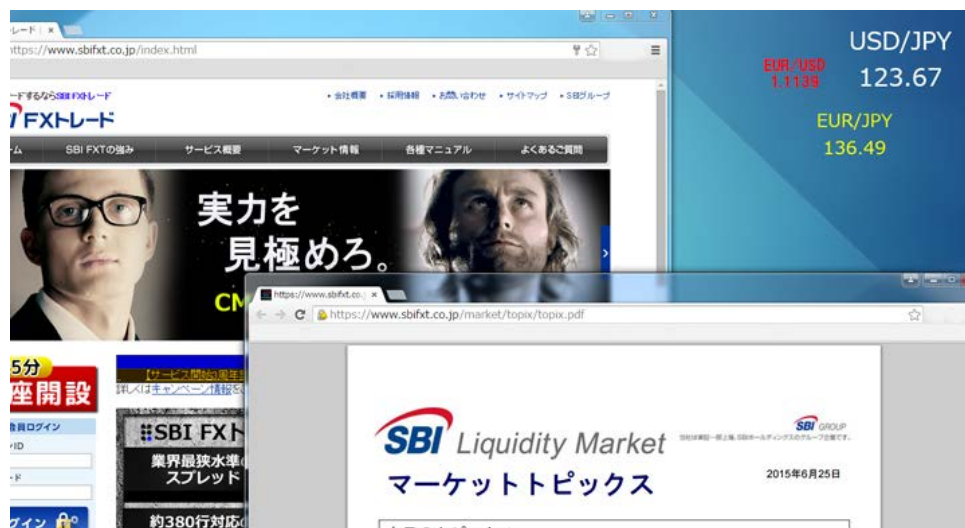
レード | ×
ttps://www.sbifxt.co.jp/index.html

ードするならSBI FXトレード
FXトレード
• 会社概要 • 採用情報 • お問い合わせ • サイトマップ • SBIグループ

ーム SBI FXTの強み サービス概要 マーケット情報 各種マニュアル よくあるご質問

実力を
見極めろ。
CM

5分
座開設
会員ログイン
ID
ード
グイン

【サービス開始3周年
詳しくはキャンペーン情報を

SBI FXト
業界最狭水準
スプレッド
約380行対応

USD/JPY
123.67
EUR/USD
1.1139
EUR/JPY
136.49

https://www.sbifxt.co. ×
https://www.sbifxt.co.jp/market/topix/topix.pdf

SBI Liquidity Market
SBI GROUP
マーケットトピックス
2015年6月25日